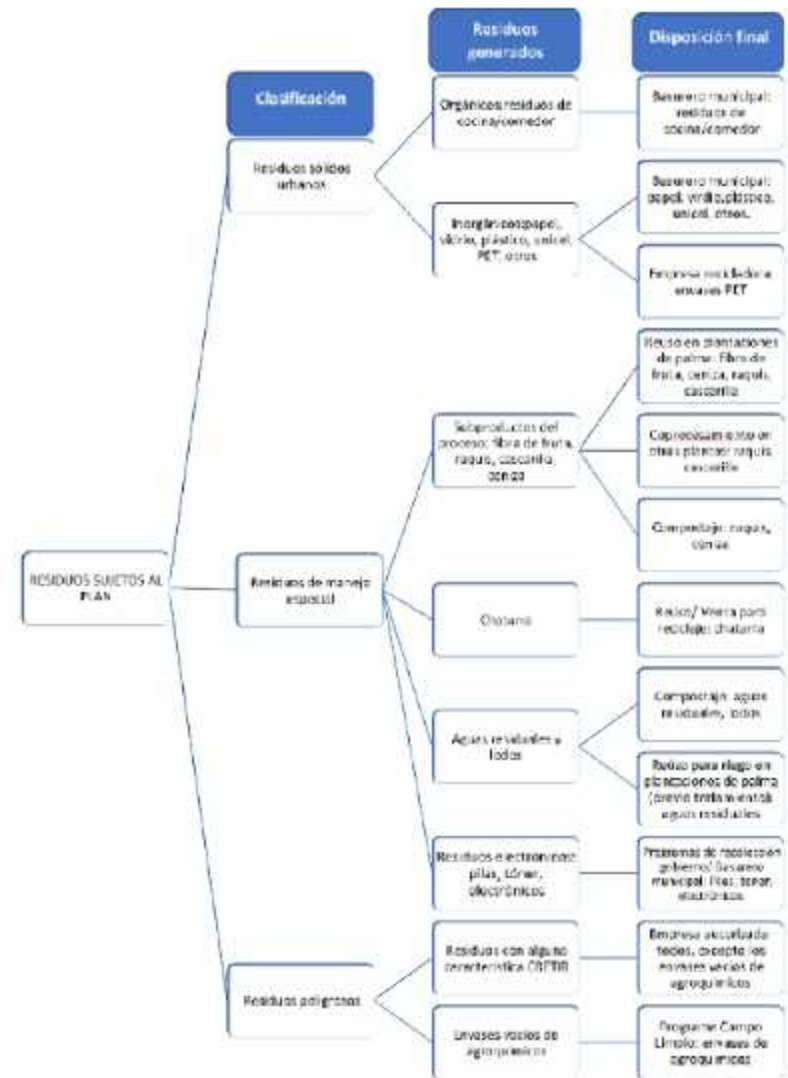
Clasificación

Residuos generados

Disposición final

RESIDUOS SUJETOS AL PLAN

Residuos sólidos urbanos

Orgánicos: residuos de cocina/comedor

Basurero municipal: residuos de cocina/comedor

Inorgánicos: papel, vidrio, plástico, unicel, PET, otros

Basurero municipal: papel, vidrio, plástico, unicel, otros.

Empresa recicladora: envases PET

Residuos de manejo especial

Subproductos del proceso: fibra de fruta, raquis, cascarilla, ceniza

Reúso en plantaciones de palma: fibra de fruta, ceniza, raquis, cascarilla

Coprocesamiento en otras plantas: raquis, cascarilla

Composteo: raquis, ceniza

Chatarra

Reúso/ Venta para reciclaje: chatarra

Aguas residuales y lodos

Composteo: aguas residuales, lodos

Reúso para riego en plantaciones de palma (previo tratamiento): aguas residuales

Residuos electrónicos: pilas, tóner, electrónicos

Programas de recolección gobierno/ Basurero municipal: Pilas, toner, electrónicos

Residuos peligrosos

Residuos con alguna característica CRETIB

Empresa autorizada: todos, excepto los envases vacíos de agroquímicos

Envases vacíos de agroquímicos

Programa Campo Limpio: envases de agroquímicos